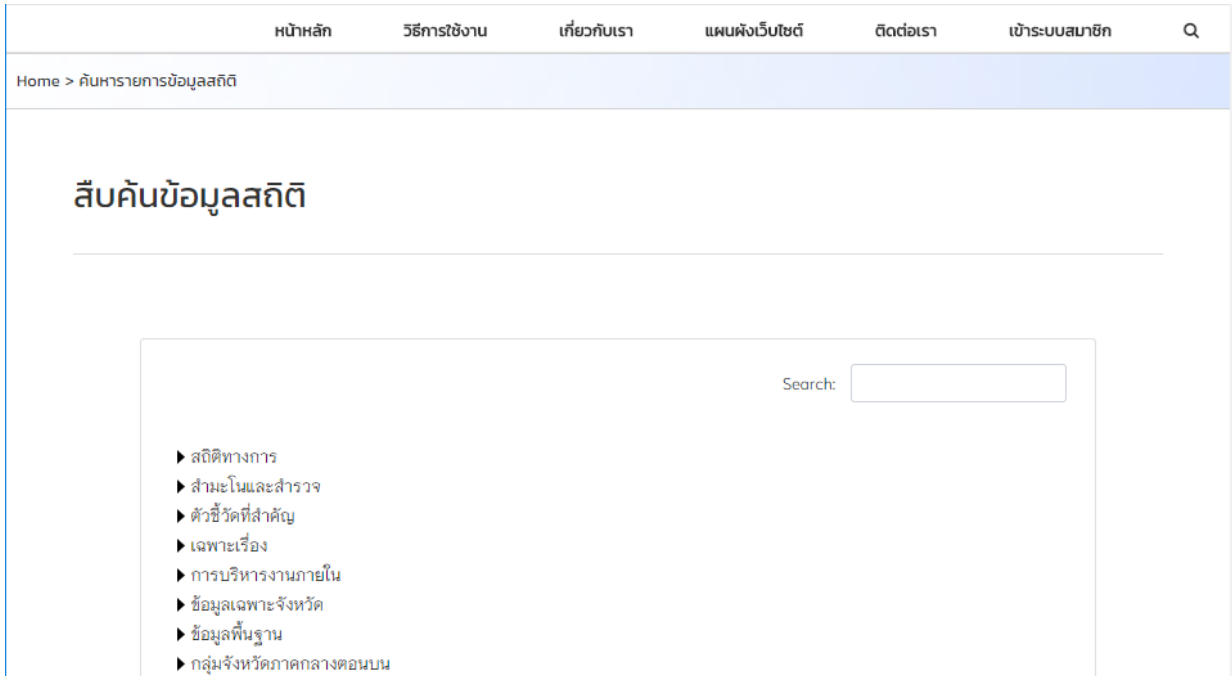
หน้าหลัก วิธีการใช้งาน เกี่ยวกับเรา แผนผังเว็บไซต์ ติดต่อเรา เข้าระบบสมาชิก

Home > ค้นหารายการข้อมูลสถิติ

สืบค้นข้อมูลสถิติ

Search:

▶ สถิติทางการ
▶ สำมะโนและสำรวจ
▶ ตัวชี้วัดที่สำคัญ
▶ เฉพาะเรื่อง
▶ การบริหารงานภายใน
▶ ข้อมูลเฉพาะจังหวัด
▶ ข้อมูลพื้นฐาน
▶ กลุ่มจังหวัดภาคกลางตอนบน